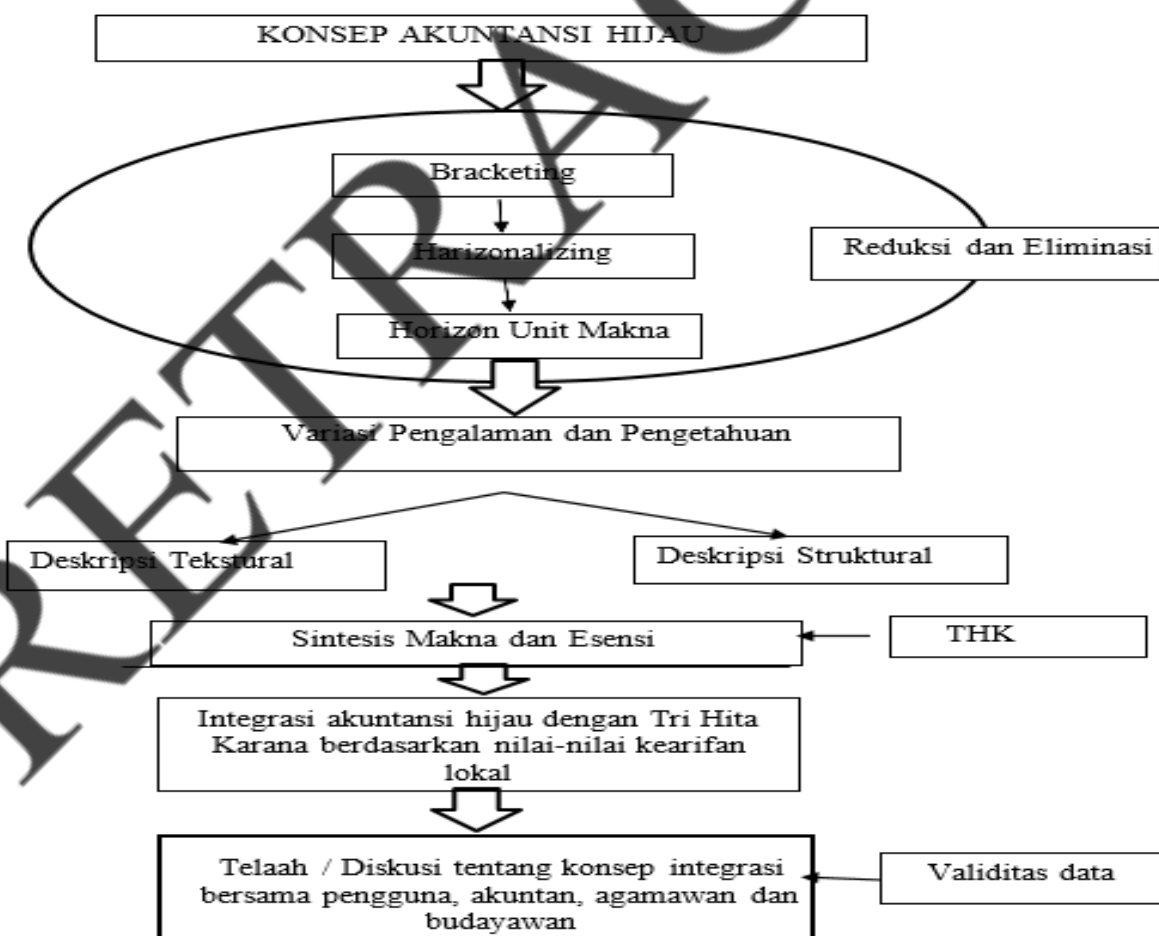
KONSEP AKUNTANSI HIJAU

Bracketing

Harizonalizing

Horizon Unit Makna

Reduksi dan Eliminasi

Variasi Pengalaman dan Pengetahuan

Deskripsi Tekstural

Deskripsi Struktural

Sintesis Makna dan Esensi

THK

Integrasi akuntansi hijau dengan Tri Hita Karana berdasarkan nilai-nilai kearifan lokal

Telaah / Diskusi tentang konsep integrasi bersama pengguna, akuntan, agamawan dan budayawan

Validitas data

RETRACTED